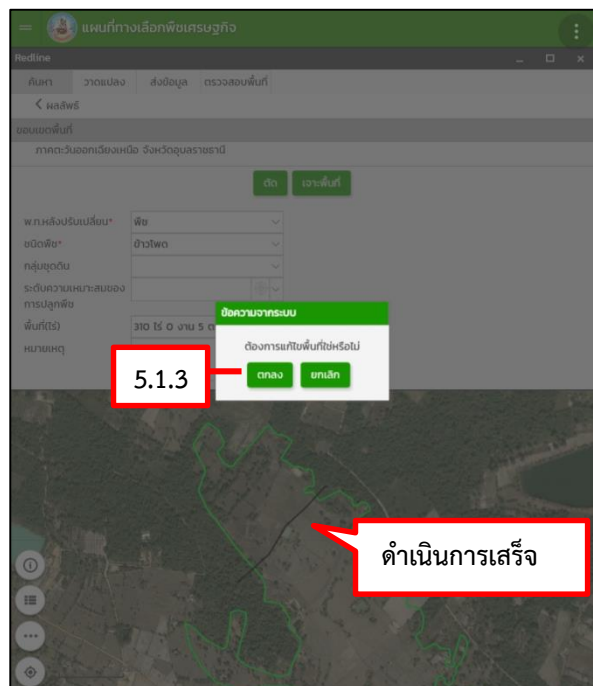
แผนที่ทางเลือกพืชเศรษฐกิจ

Redline

ค้นหา วาดแปลง ส่งข้อมูล ตรวจสอบพื้นที่

< ผลลัพธ์

ขอบเขตพื้นที่

ภาคตะวันออกเฉียงเหนือ จังหวัดอุบลราชธานี

ตัด เจาะพื้นที่

พ.ท.หลังปรับเปลี่ยน* พืช

ชนิดพืช* ข้าวโพด

กลุ่มชุดดิน

ระดับความเหมาะสมของการปลูกพืช

พื้นที่(ไร่) 310 ไร่ 0 งาน 5 ต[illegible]

หมายเหตุ

ข้อความจากระบบ

ต้องการแก้ไขพื้นที่ใช่หรือไม่

ตกลง ยกเลิก

5.1.3

ดำเนินการเสร็จ